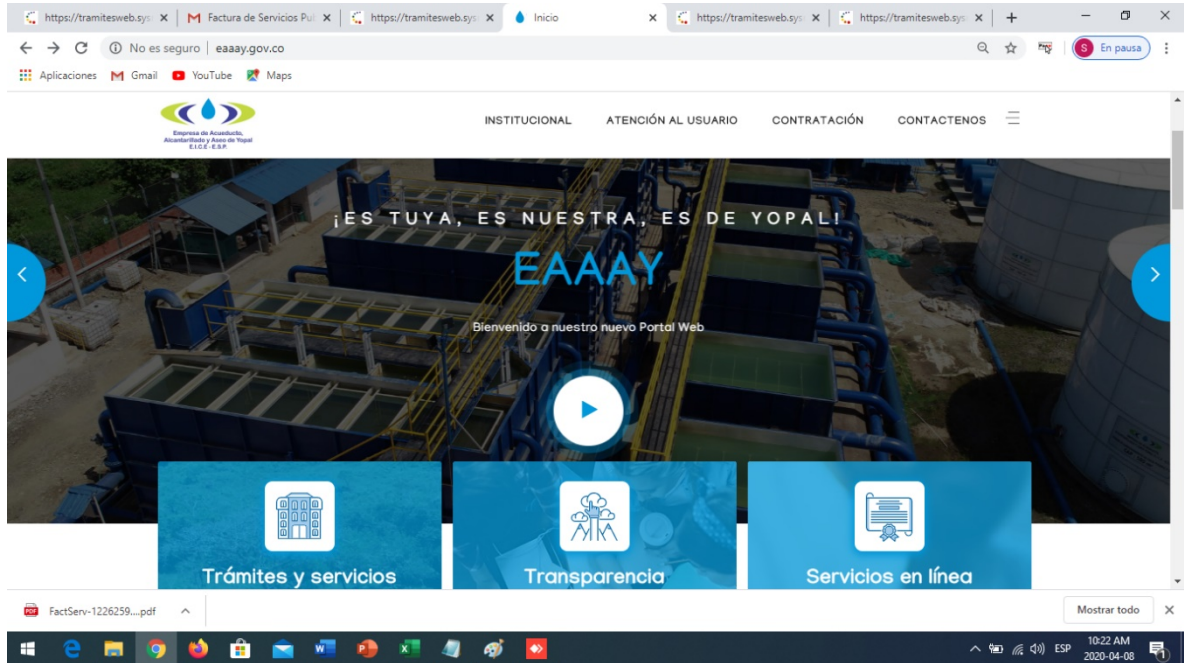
https://tramitesweb.sys ×
Factura de Servicios Pu ×
https://tramitesweb.sys ×
Inicio ×
https://tramitesweb.sys ×
https://tramitesweb.sys ×

No es seguro | eaaay.gov.co

En pausa

Aplicaciones Gmail YouTube Maps

Empresa de Acueducto, Alcantarillado y Aseo de Yopal E.I.C.E - E.S.P.

INSTITUCIONAL ATENCIÓN AL USUARIO CONTRATACIÓN CONTACTENOS

¡ES TUYA, ES NUESTRA, ES DE YOPAL!

EAAAY

Bienvenido a nuestro nuevo Portal Web

Trámites y servicios

Transparencia

Servicios en línea

FactServ-1226259....pdf

Mostrar todo

ESP 10:22 AM 2020-04-08